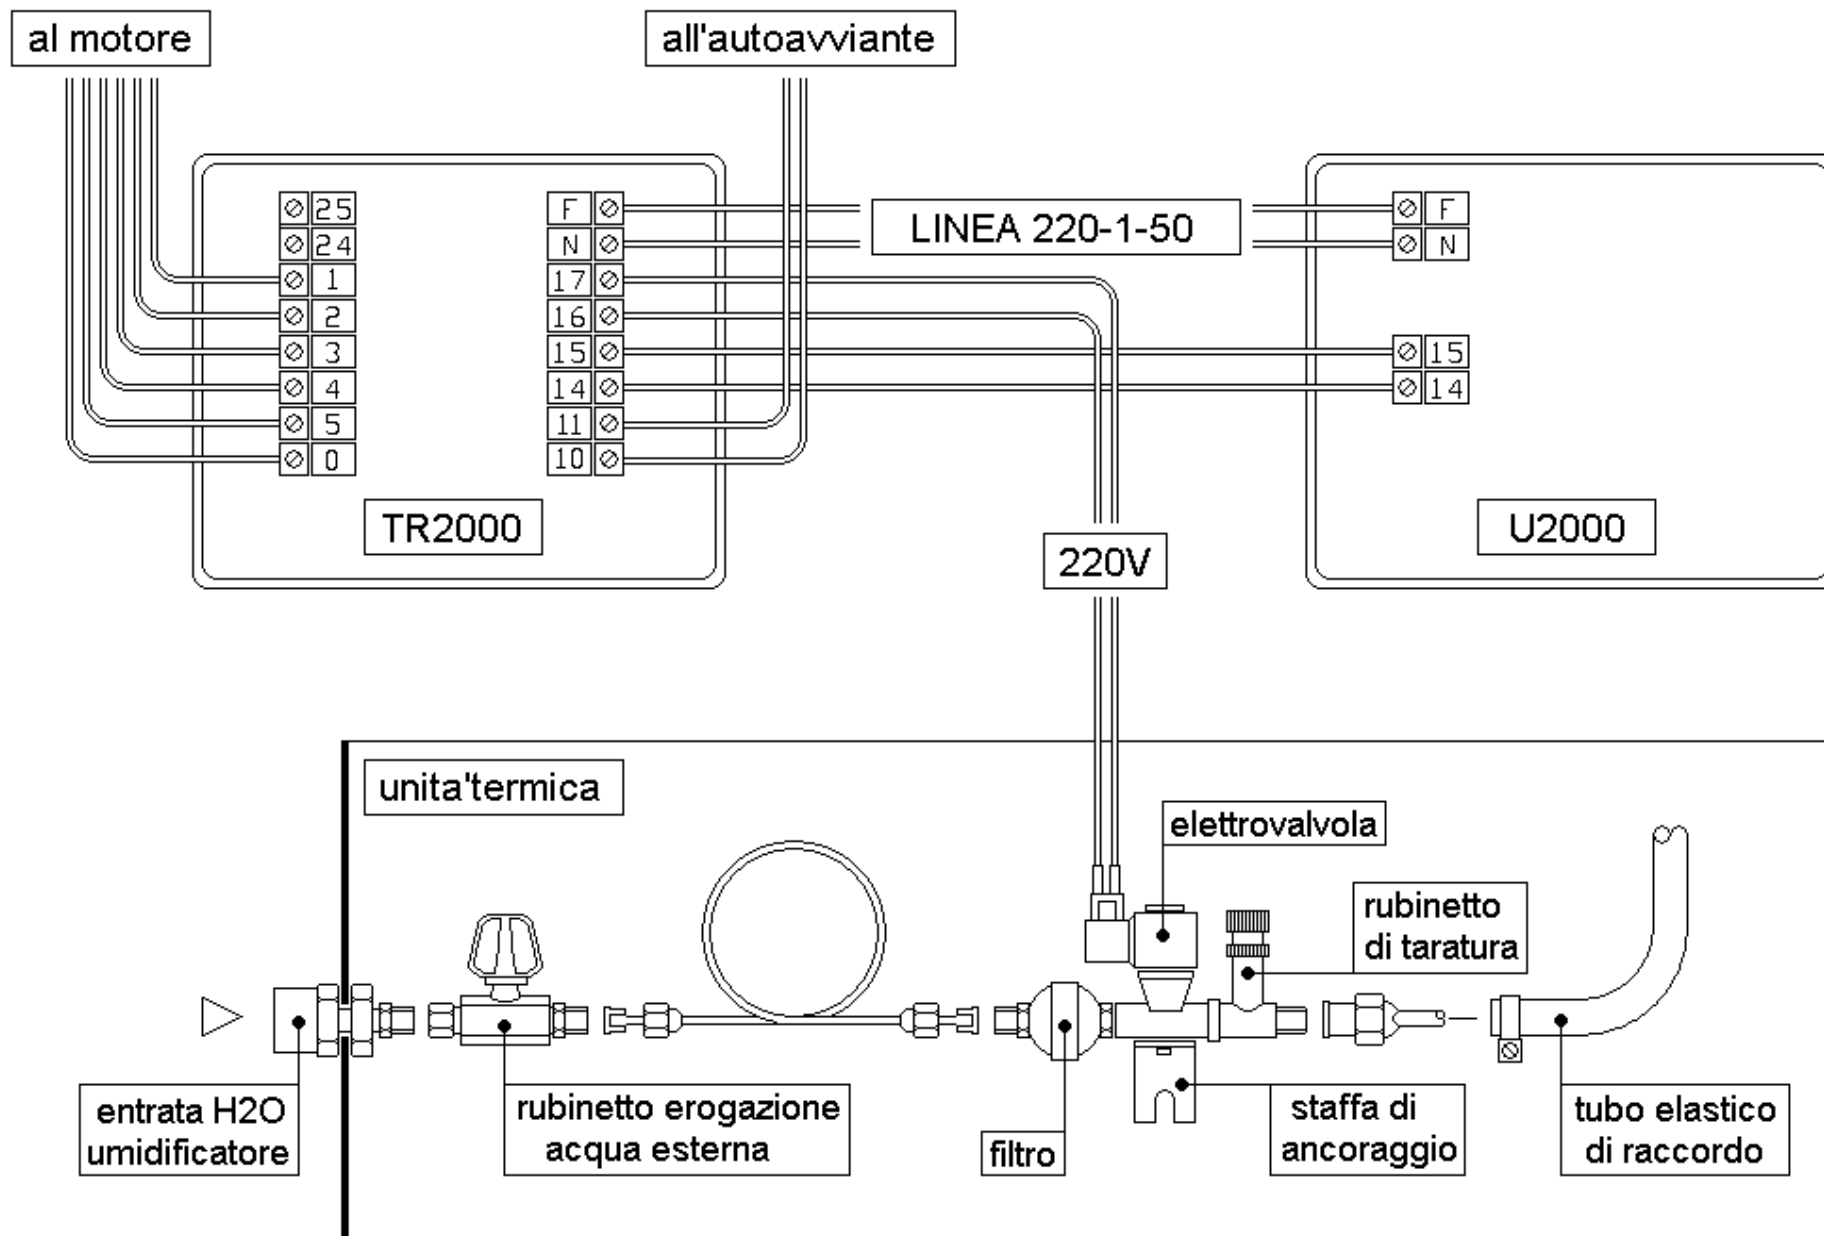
al motore

all'autoavviante

25
24
1
2
3
4
5
0

F
N
17
16
15
14
11
10

LINEA 220-1-50

F
N
15
14

TR2000

220V

U2000

unita'termica

elettrovalvola

rubinetto di taratura

entrata H2O umidificatore

rubinetto erogazione acqua esterna

filtro

staffa di ancoraggio

tubo elastico di raccordo